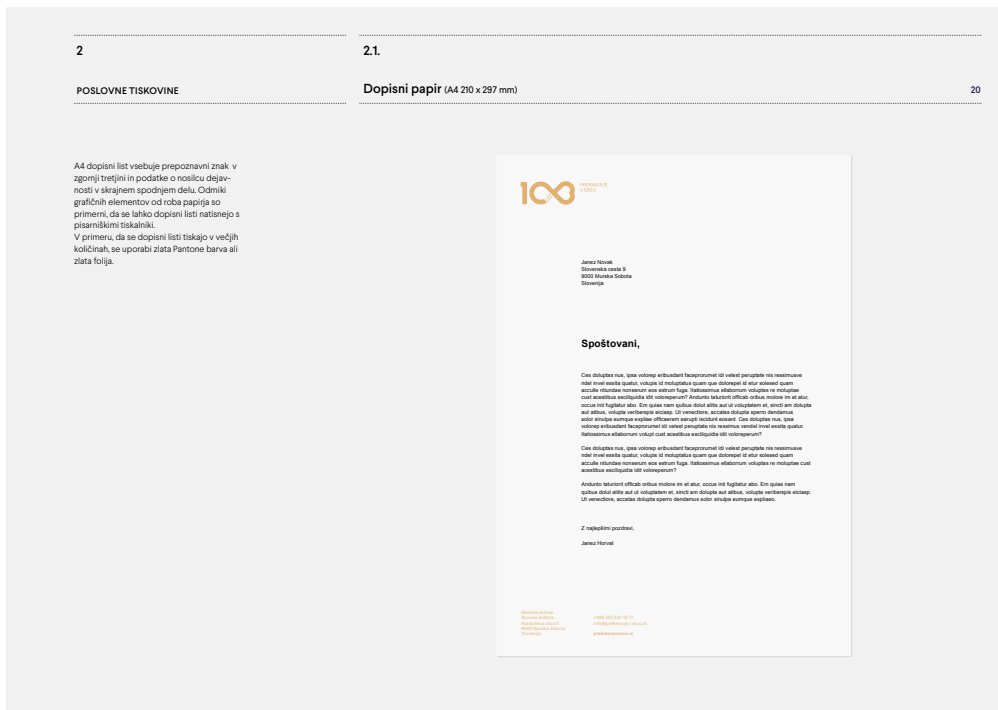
2

POSLOVNE TISKOVINE

2.1.

Dopisni papir (A4 210 x 297 mm)

20

A4 dopisni list vsebuje prepoznavni znak v zgornji tretjini in podatke o nosilcu dejavnosti v skrajnem spodnjem delu. Odmiki grafičnih elementov od roba papirja so primerni, da se lahko dopisni listi natisnejo s pisarniškimi tiskalniki.
V primeru, da se dopisni listi tiskajo v večjih količinah, se uporabi zlata Pantone barva ali zlata folija.

100 PREKMURJE V SRCU

Janez Novak
Slovenska cesta 9
9000 Murska Sobota
Slovenija

Spoštovani,

Ces doluptas nus, ipsa volorep eribusdant faceprorumet idi velest peruptate nis ressimusve ndel invel essita quatur, volupis id moluptatus quam que dolorepel id etur solesed quam accullo ntiundae nonserum eos estrum fuga. Itatiossimus ellaborum voluptas re moluptae cust acestibus escilquidia idit volorepeum? Andunto taturiorit officab oribus molore im et atur, occus init fugitatur abo. Em quias nam quibus dolut alitis aut ut voluptatem et, sincti am dolupta aut atibus, volupta veriberspis eiciasp. Ut venectiore, accatas dolupta sperro dendamus solor sinulpa eumque explae officearem earupti iscidunt eosant. Ces doluptas nus, ipsa volorep eribusdant faceprorumet idi velest peruptate nis ressimus vendel invel essita quatur. Itatiossimus ellaborum volupt cust acestibus escilquidia idit volorepeum?

Ces doluptas nus, ipsa volorep eribusdant faceprorumet idi velest peruptate nis ressimusve ndel invel essita quatur, volupis id moluptatus quam que dolorepel id etur solesed quam accullo ntiundae nonserum eos estrum fuga. Itatiossimus ellaborum voluptas re moluptae cust acestibus escilquidia idit volorepeum?

Andunto taturiorit officab oribus molore im et atur, occus init fugitatur abo. Em quias nam quibus dolut alitis aut ut voluptatem et, sincti am dolupta aut atibus, volupta veriberspis eiciasp. Ut venectiore, accatas dolupta sperro dendamus solor sinulpa eumque explaeo.

Z najlepšimi pozdravi,

Janez Horvat

Mestna občina
Murska Sobota
Kardoševa ulica 2
9000 Murska Sobota
Slovenija

+386 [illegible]
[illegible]

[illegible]